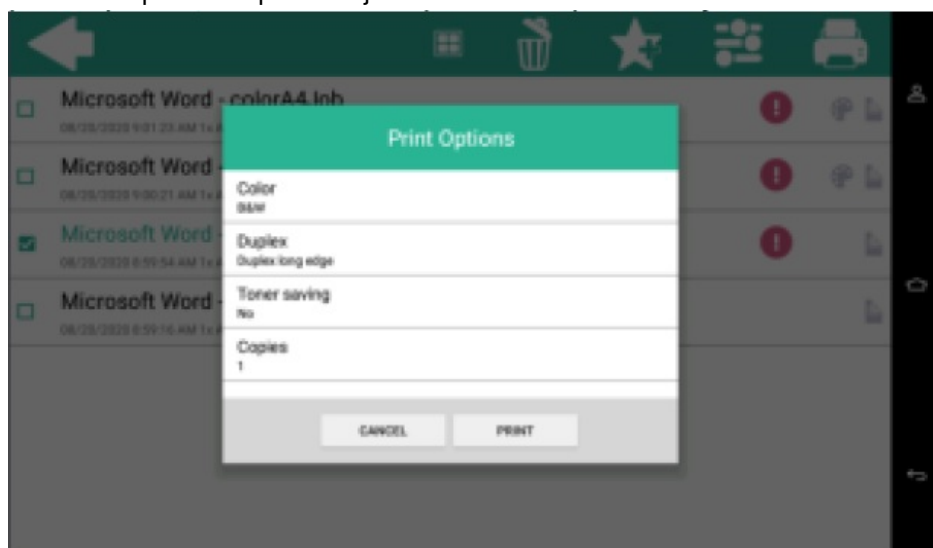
Microsoft Word - colorA4.lob
08/28/2020 9:01:23 AM 1x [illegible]

Microsoft Word - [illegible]
08/28/2020 9:00:21 AM 1x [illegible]

Microsoft Word - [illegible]
08/28/2020 8:59:54 AM 1x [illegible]

Microsoft Word - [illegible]
08/28/2020 8:59:16 AM 1x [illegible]

Print Options

Color
B&W

Duplex
Duplex long edge

Toner saving
No

Copies
1

CANCEL

PRINT